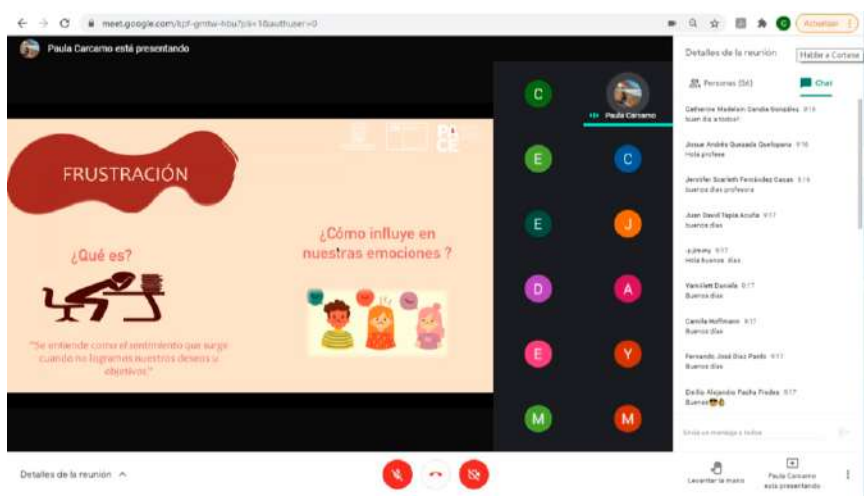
meet.google.com/kpf-gmtw-hbu?pli=1&authuser=0

Actualizar

Paula Carcamo está presentando

Detalles de la reunión

Hablar a Cortana

Personas (56)

Chat

FRUSTRACIÓN

PACE

¿Qué es?

"Se entiende como el sentimiento que surge cuando no logramos nuestros deseos u objetivos"

¿Cómo influye en nuestras emociones ?

C

Paula Carcamo

E

C

E

J

D

A

E

Y

M

M

Catherine Madelain Candia González 9:16
buen día a todos!

Josue Andrés Quezada Quelopana 9:16
Hola profesa

Jennifer Scarleth Fernández Casas 9:16
buenos días profesora

Juan David Tapia Acuña 9:17
buenos días

.y.jimmy 9:17
Hola Buenos días

Yamilett Daniela 9:17
Buenos días

Camila Hoffmann 9:17
Buenos días

Fernando José Díaz Pardo 9:17
Buenos días

Emilio Alejandro Pacha Fredes 9:17
Buenos

Envía un mensaje a todos

Detalles de la reunión

Levantar la mano

Paula Carcamo está presentando